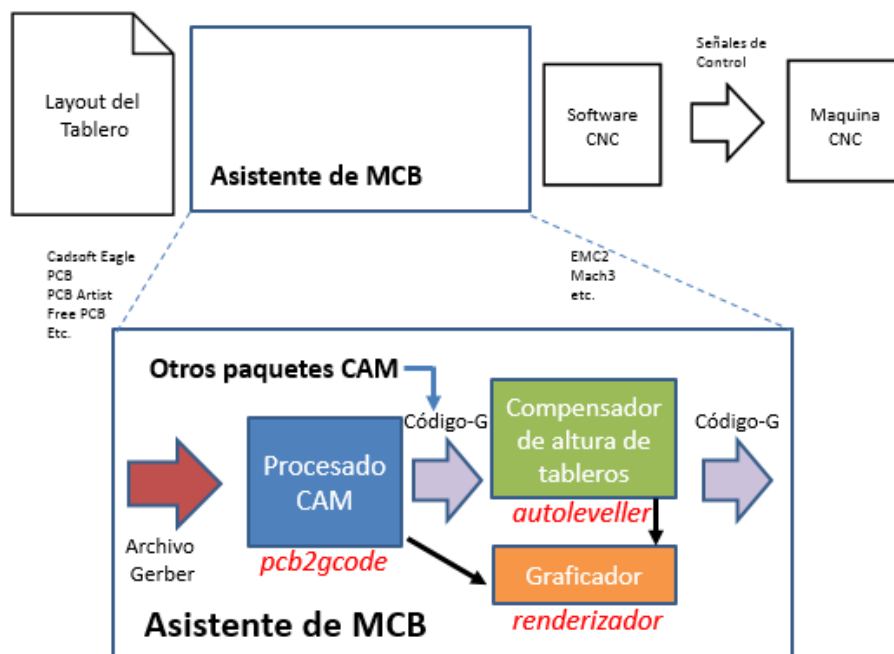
Layout del Tablero

Asistente de MCB

Software CNC

Señales de Control

Maquina CNC

Cadsoft Eagle
PCB
PCB Artist
Free PCB
Etc.

EMC2
Mach3
etc.

Otros paquetes CAM

Código-G

Compensador de altura de tableros

Código-G

autoleveller

Procesado CAM

Archivo Gerber

pcb2gcode

Graficador

renderizador

Asistente de MCB